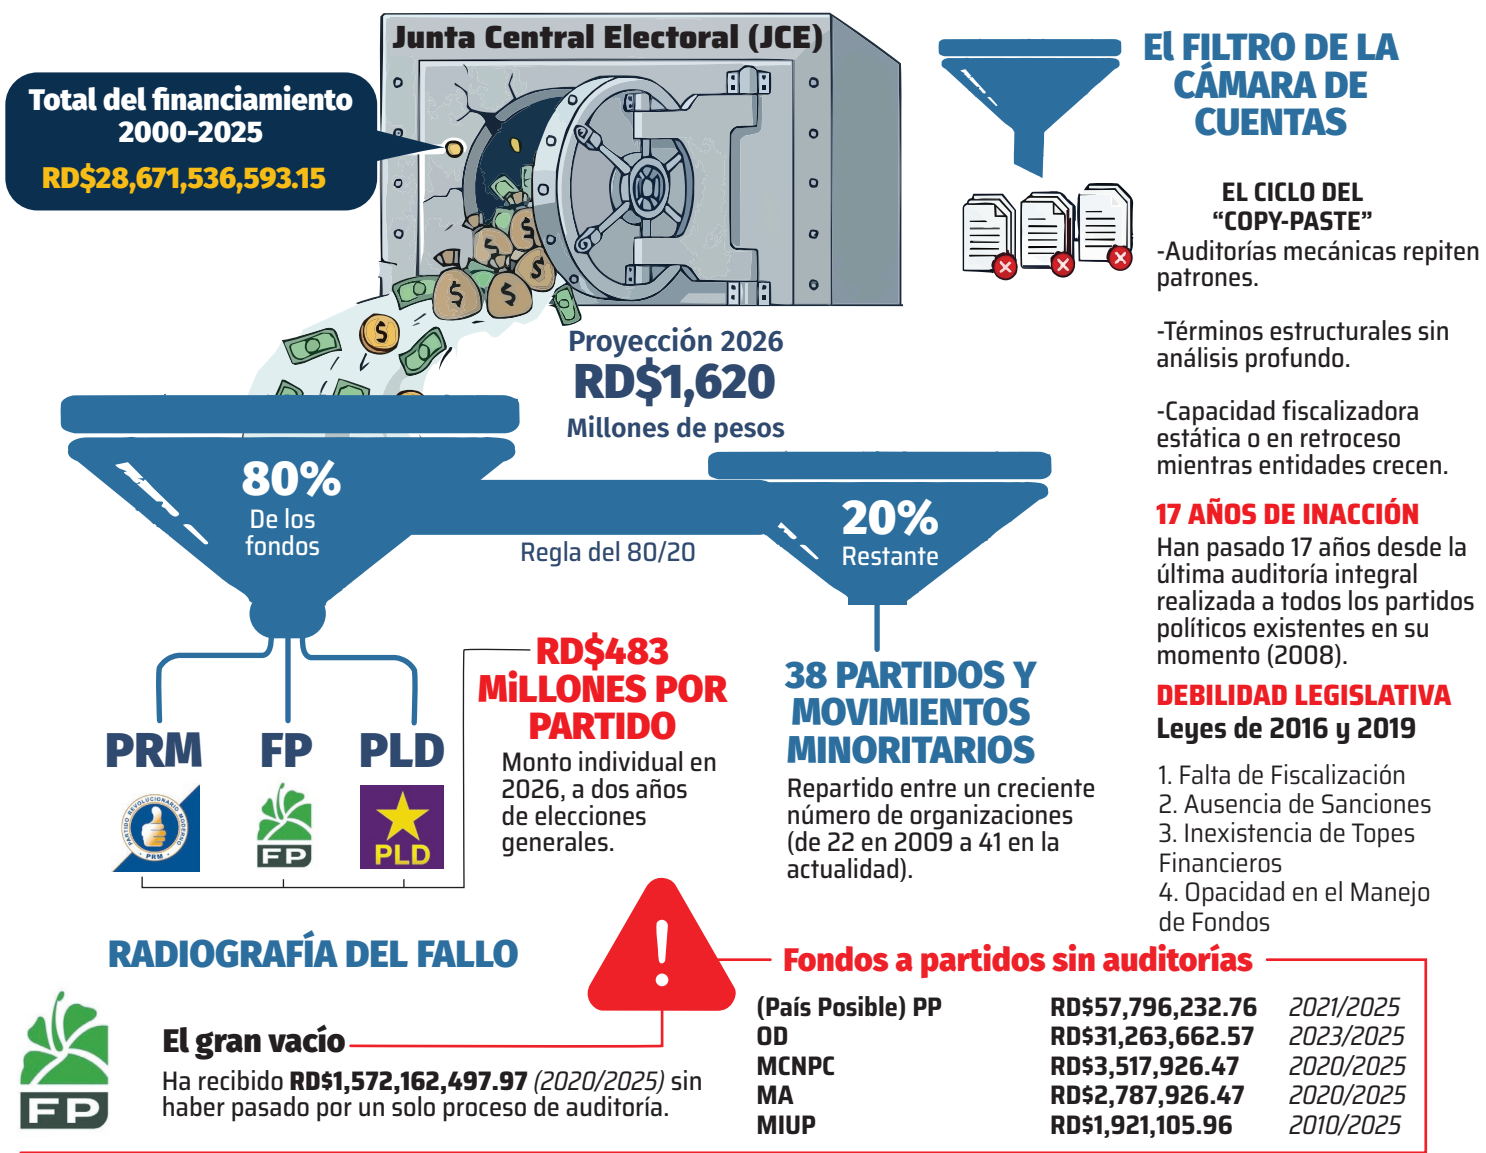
Junta Central Electoral (JCE)

Total del financiamiento 2000-2025
RD$28,671,536,593.15

El FILTRO DE LA CÁMARA DE CUENTAS

EL CICLO DEL "COPY-PASTE"
-Auditorías mecánicas repiten patrones.

-Términos estructurales sin análisis profundo.

-Capacidad fiscalizadora estática o en retroceso mientras entidades crecen.

Proyección 2026
RD$1,620
Millones de pesos

80%
De los fondos

Regla del 80/20

20%
Restante

17 AÑOS DE INACCIÓN
Han pasado 17 años desde la última auditoría integral realizada a todos los partidos políticos existentes en su momento (2008).

DEBILIDAD LEGISLATIVA
Leyes de 2016 y 2019

1. Falta de Fiscalización
2. Ausencia de Sanciones
3. Inexistencia de Topes Financieros
4. Opacidad en el Manejo de Fondos

PRM FP PLD

PRM
FP
PLD

RD$483 MILLONES POR PARTIDO
Monto individual en 2026, a dos años de elecciones generales.

38 PARTIDOS Y MOVIMIENTOS MINORITARIOS
Repartido entre un creciente número de organizaciones (de 22 en 2009 a 41 en la actualidad).

RADIOGRAFÍA DEL FALLO

FP

El gran vacío
Ha recibido RD$1,572,162,497.97 (2020/2025) sin haber pasado por un solo proceso de auditoría.

Fondos a partidos sin auditorías

| | | |
|---|---|---|
| (País Posible) PP | RD$57,796,232.76 | 2021/2025 |
| OD | RD$31,263,662.57 | 2023/2025 |
| MCNPC | RD$3,517,926.47 | 2020/2025 |
| MA | RD$2,787,926.47 | 2020/2025 |
| MIUP | RD$1,921,105.96 | 2010/2025 |